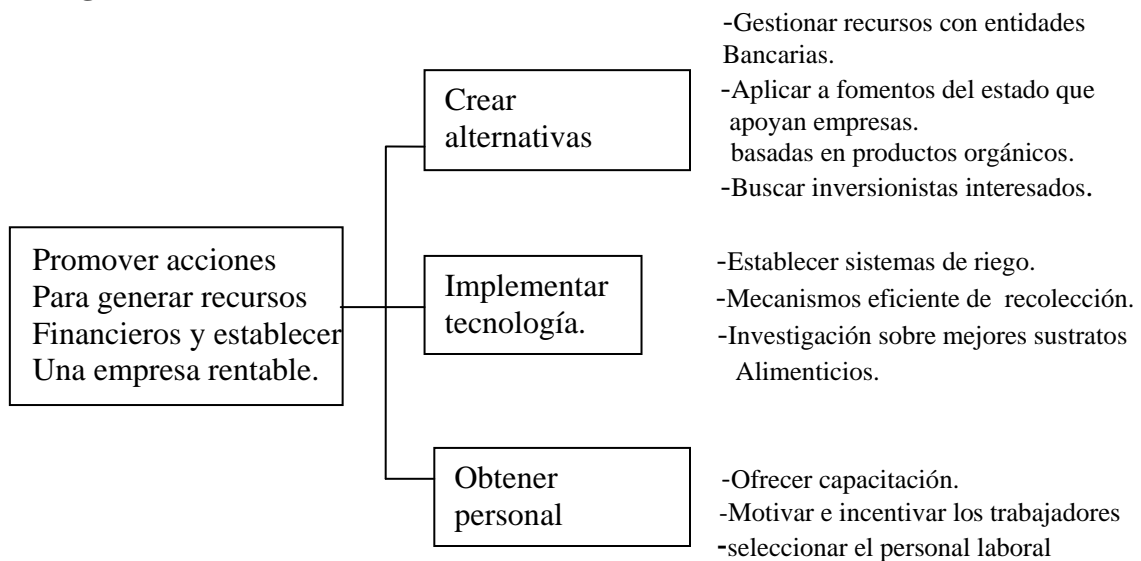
Promover acciones
Para generar recursos
Financieros y establecer
Una empresa rentable.

Crear
alternativas

-Gestionar recursos con entidades
Bancarias.
-Aplicar a fomentos del estado que
apoyan empresas.
basadas en productos orgánicos.
-Buscar inversionistas interesados.

Implementar
tecnología.

-Establecer sistemas de riego.
-Mecanismos eficiente de recolección.
-Investigación sobre mejores sustratos
Alimenticios.

Obtener
personal

-Ofrecer capacitación.
-Motivar e incentivar los trabajadores
-seleccionar el personal laboral